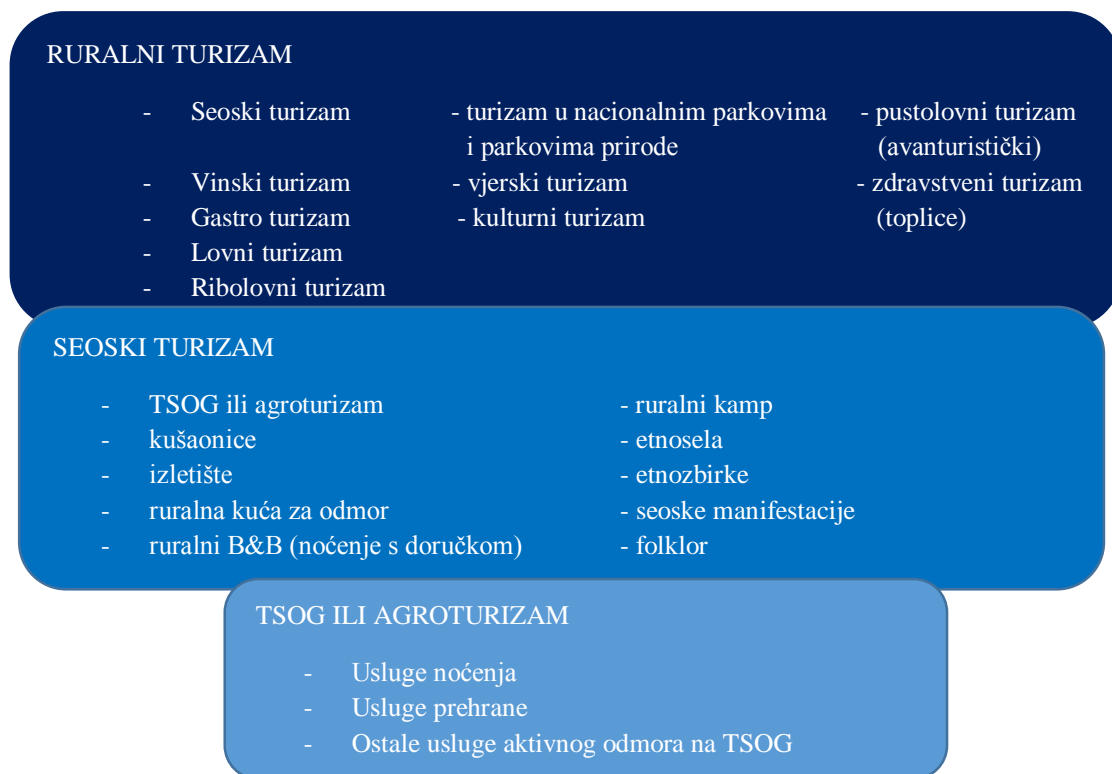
RURALNI TURIZAM

- Seoski turizam
- Vinski turizam
- Gastro turizam
- Lovni turizam
- Ribolovni turizam

- turizam u nacionalnim parkovima i parkovima prirode
- vjerski turizam
- kulturni turizam

- pustolovni turizam (avanturistički)
- zdravstveni turizam (toplice)

SEOSKI TURIZAM

- TSOG ili agroturizam
- kušaonice
- izletište
- ruralna kuća za odmor
- ruralni B&B (noćenje s doručkom)

- ruralni kamp
- etnosela
- etnozbirke
- seoske manifestacije
- folklor

TSOG ILI AGROTURIZAM

- Usluge noćenja
- Usluge prehrane
- Ostale usluge aktivnog odmora na TSOG